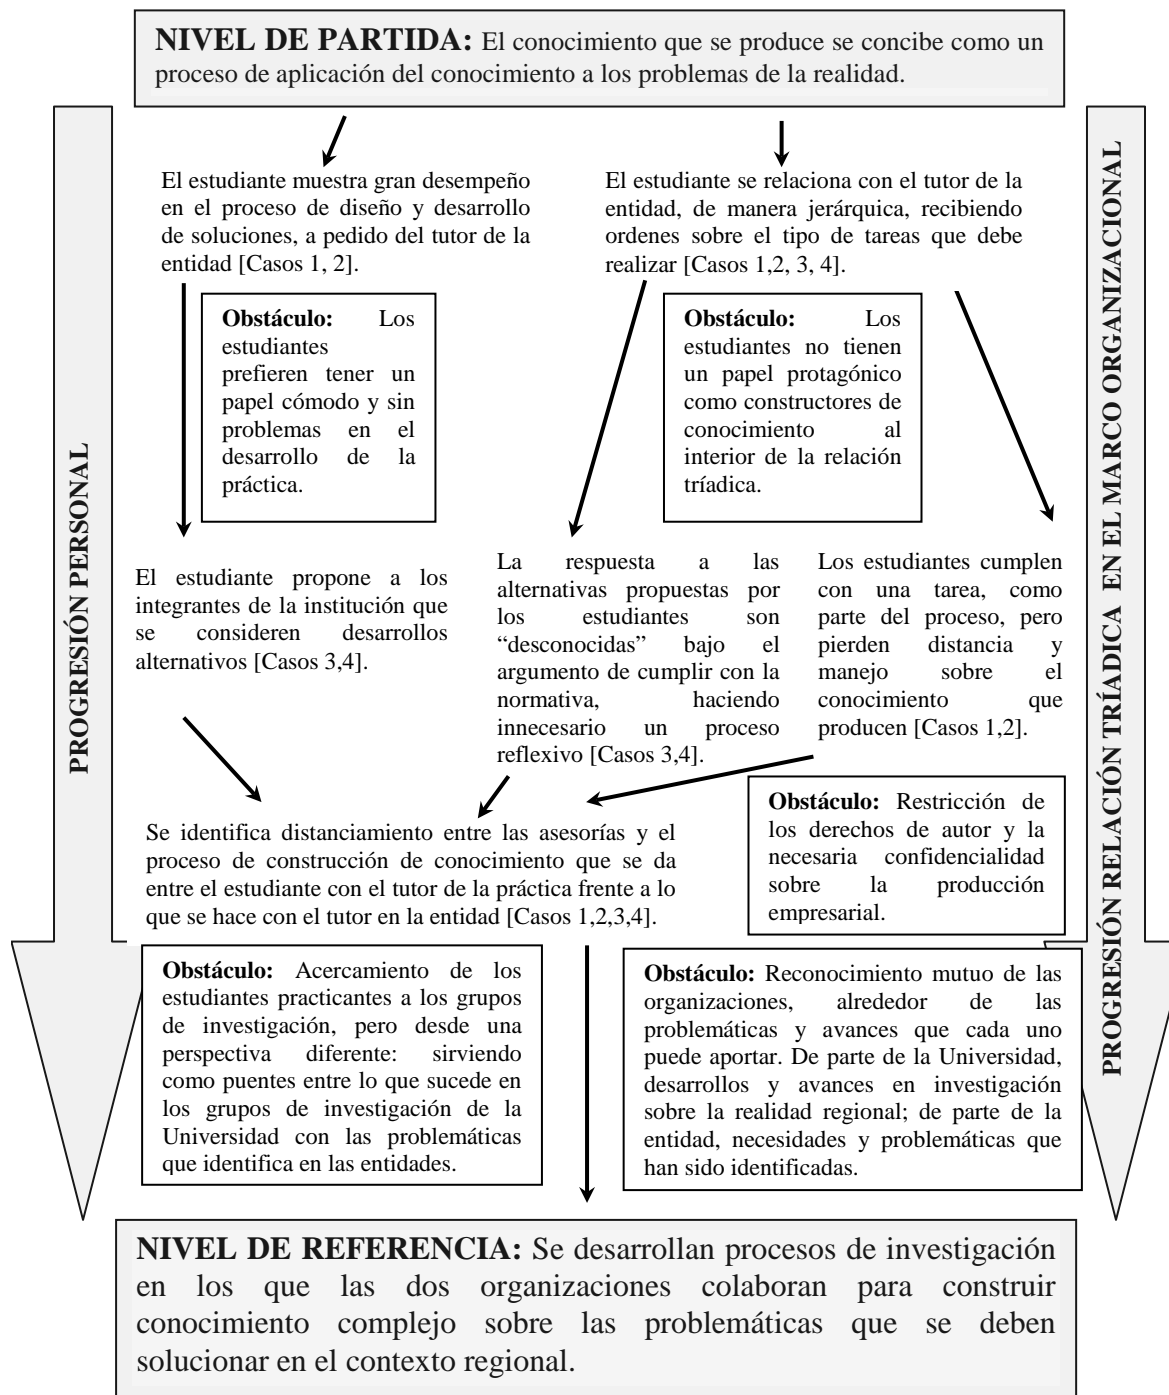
**NIVEL DE PARTIDA:** El conocimiento que se produce se concibe como un proceso de aplicación del conocimiento a los problemas de la realidad.

PROGRESIÓN PERSONAL

PROGRESIÓN RELACIÓN TRÍADICA EN EL MARCO ORGANIZACIONAL

El estudiante muestra gran desempeño en el proceso de diseño y desarrollo de soluciones, a pedido del tutor de la entidad [Casos 1, 2].

El estudiante se relaciona con el tutor de la entidad, de manera jerárquica, recibiendo ordenes sobre el tipo de tareas que debe realizar [Casos 1,2, 3, 4].

**Obstáculo:** Los estudiantes prefieren tener un papel cómodo y sin problemas en el desarrollo de la práctica.

**Obstáculo:** Los estudiantes no tienen un papel protagónico como constructores de conocimiento al interior de la relación tríadica.

El estudiante propone a los integrantes de la institución que se consideren desarrollos alternativos [Casos 3,4].

La respuesta a las alternativas propuestas por los estudiantes son "desconocidas" bajo el argumento de cumplir con la normativa, haciendo innecesario un proceso reflexivo [Casos 3,4].

Los estudiantes cumplen con una tarea, como parte del proceso, pero pierden distancia y manejo sobre el conocimiento que producen [Casos 1,2].

Se identifica distanciamiento entre las asesorías y el proceso de construcción de conocimiento que se da entre el estudiante con el tutor de la práctica frente a lo que se hace con el tutor en la entidad [Casos 1,2,3,4].

**Obstáculo:** Restricción de los derechos de autor y la necesaria confidencialidad sobre la producción empresarial.

**Obstáculo:** Acercamiento de los estudiantes practicantes a los grupos de investigación, pero desde una perspectiva diferente: sirviendo como puentes entre lo que sucede en los grupos de investigación de la Universidad con las problemáticas que identifica en las entidades.

**Obstáculo:** Reconocimiento mutuo de las organizaciones, alrededor de las problemáticas y avances que cada uno puede aportar. De parte de la Universidad, desarrollos y avances en investigación sobre la realidad regional; de parte de la entidad, necesidades y problemáticas que han sido identificadas.

**NIVEL DE REFERENCIA:** Se desarrollan procesos de investigación en los que las dos organizaciones colaboran para construir conocimiento complejo sobre las problemáticas que se deben solucionar en el contexto regional.